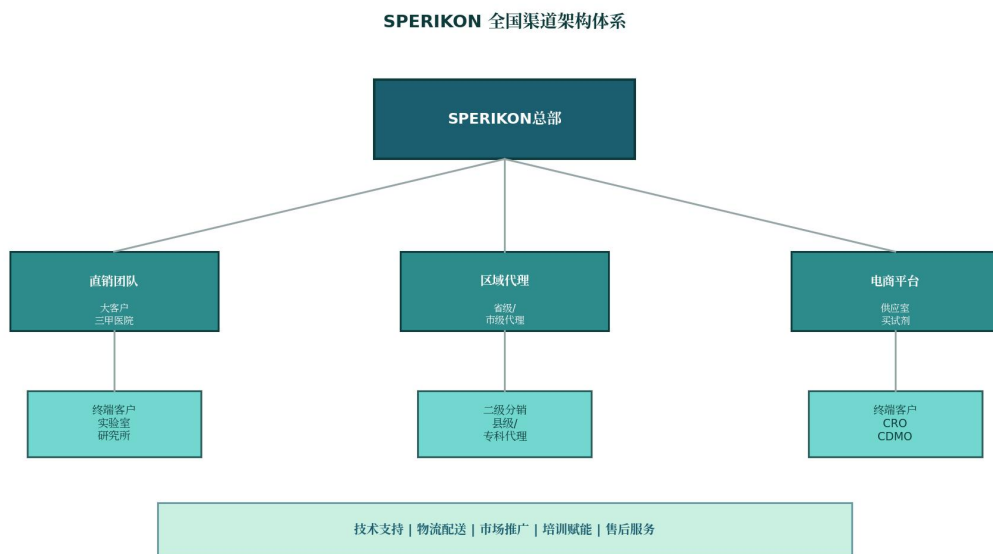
SPERIKON 全国渠道架构体系

SPERIKON总部

直销团队

大客户
三甲医院

区域代理

省级/
市级代理

电商平台

供应室
买试剂

终端客户
实验室
研究所

二级分销
县级/
专科代理

终端客户
CRO
CDMO

技术支持 | 物流配送 | 市场推广 | 培训赋能 | 售后服务